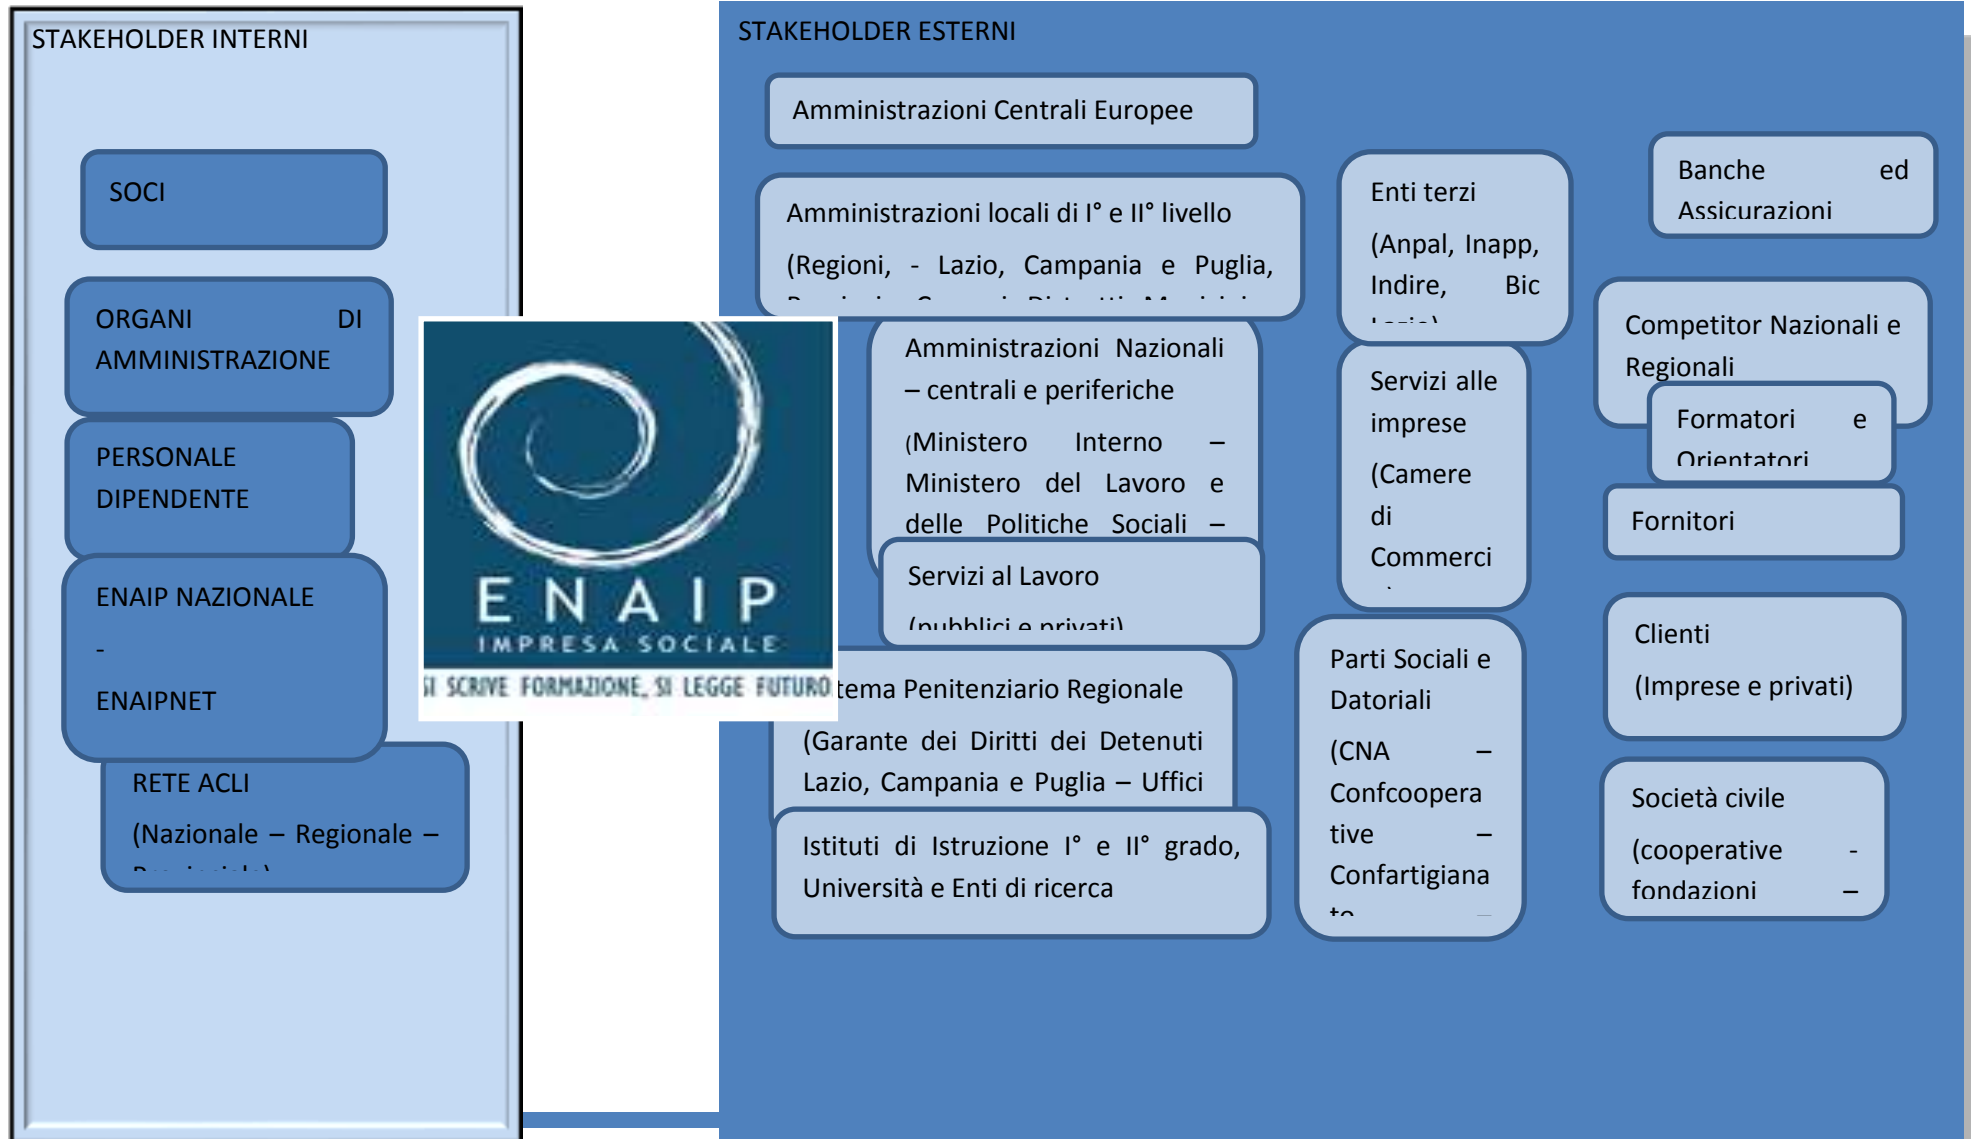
STAKEHOLDER INTERNI

SOCI

ORGANI DI AMMINISTRAZIONE

PERSONALE DIPENDENTE

ENAIP NAZIONALE

-

ENAIPNET

RETE ACLI

(Nazionale – Regionale – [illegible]

ENAIP
IMPRESA SOCIALE
SI SCRIVE FORMAZIONE, SI LEGGE FUTURO

STAKEHOLDER ESTERNI

Amministrazioni Centrali Europee

Amministrazioni locali di I° e II° livello

(Regioni, - Lazio, Campania e Puglia, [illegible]

Amministrazioni Nazionali – centrali e periferiche

(Ministero Interno – Ministero del Lavoro e delle Politiche Sociali –

Servizi al Lavoro

(pubblici e privati)

tema Penitenziario Regionale

(Garante dei Diritti dei Detenuti Lazio, Campania e Puglia – Uffici

Istituti di Istruzione I° e II° grado, Università e Enti di ricerca

Enti terzi

(Anpal, Inapp, Indire, Bic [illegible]

Servizi alle imprese

(Camere di Commerci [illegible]

Parti Sociali e Datoriali

(CNA – Confcoopera tive – Confartigiana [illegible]

Banche ed Assicurazioni

Competitor Nazionali e Regionali

Formatori e Orientatori

Fornitori

Clienti

(Imprese e privati)

Società civile

(cooperative - fondazioni –